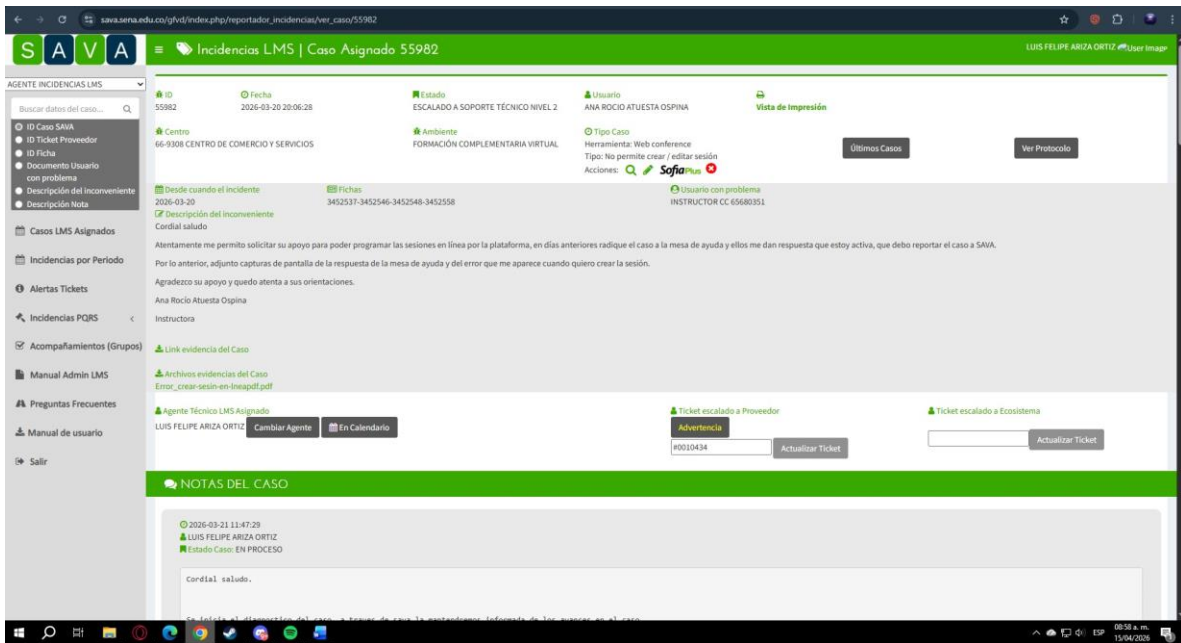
sava.sena.edu.co/gfvd/index.php/reportador_incidencias/ver_caso/55982

S A V A

Incidencias LMS | Caso Asignado 55982

LUIS FELIPE ARIZA ORTIZ User Image

AGENTE INCIDENCIAS LMS

Buscar datos del caso...

ID Caso SAVA
ID Ticket Proveedor
ID Ficha
Documento Usuario con problema
Descripción del inconveniente
Descripción Nota

Casos LMS Asignados
Incidencias por Periodo
Alertas Tickets
Incidencias PQRS
Acompañamientos (Grupos)
Manual Admin LMS
Preguntas Frecuentes
Manual de usuario
Salir

ID
55982

Fecha
2026-03-20 20:06:28

Estado
ESCALADO A SOPORTE TÉCNICO NIVEL 2

Usuario
ANA ROCIO ATUESTA OSPINA

Vista de Impresión

Centro
66-9308 CENTRO DE COMERCIO Y SERVICIOS

Ambiente
FORMACIÓN COMPLEMENTARIA VIRTUAL

Tipo Caso
Herramienta: Web conference
Tipo: No permite crear / editar sesión
Acciones: SofiaPlus

Últimos Casos

Ver Protocolo

Desde cuando el incidente
2026-03-20

Fichas
3452537-3452546-3452548-3452558

Usuario con problema
INSTRUCTOR CC 65680351

Descripción del inconveniente
Cordial saludo

Atentamente me permito solicitar su apoyo para poder programar las sesiones en línea por la plataforma, en días anteriores radique el caso a la mesa de ayuda y ellos me dan respuesta que estoy activa, que debo reportar el caso a SAVA.

Por lo anterior, adjunto capturas de pantalla de la respuesta de la mesa de ayuda y del error que me aparece cuando quiero crear la sesión.

Agradezco su apoyo y quedo atenta a sus orientaciones.

Ana Rocio Atuesta Ospina

Instructora

Link evidencia del Caso

Archivos evidencias del Caso
Error_crear-sesin-en-lneapdf.pdf

Agente Técnico LMS Asignado
LUIS FELIPE ARIZA ORTIZ Cambiar Agente En Calendario

Ticket escalado a Proveedor
Advertencia
#0010434 Actualizar Ticket

Ticket escalado a Ecosistema
Actualizar Ticket

NOTAS DEL CASO

2026-03-21 11:47:29
LUIS FELIPE ARIZA ORTIZ
Estado Caso: EN PROCESO

Cordial saludo.

Se inicia el diagnostico del caso, a traves de sava la mantendremos informada de los avances en el caso.

ESP 08:58 a. m. 15/04/2026